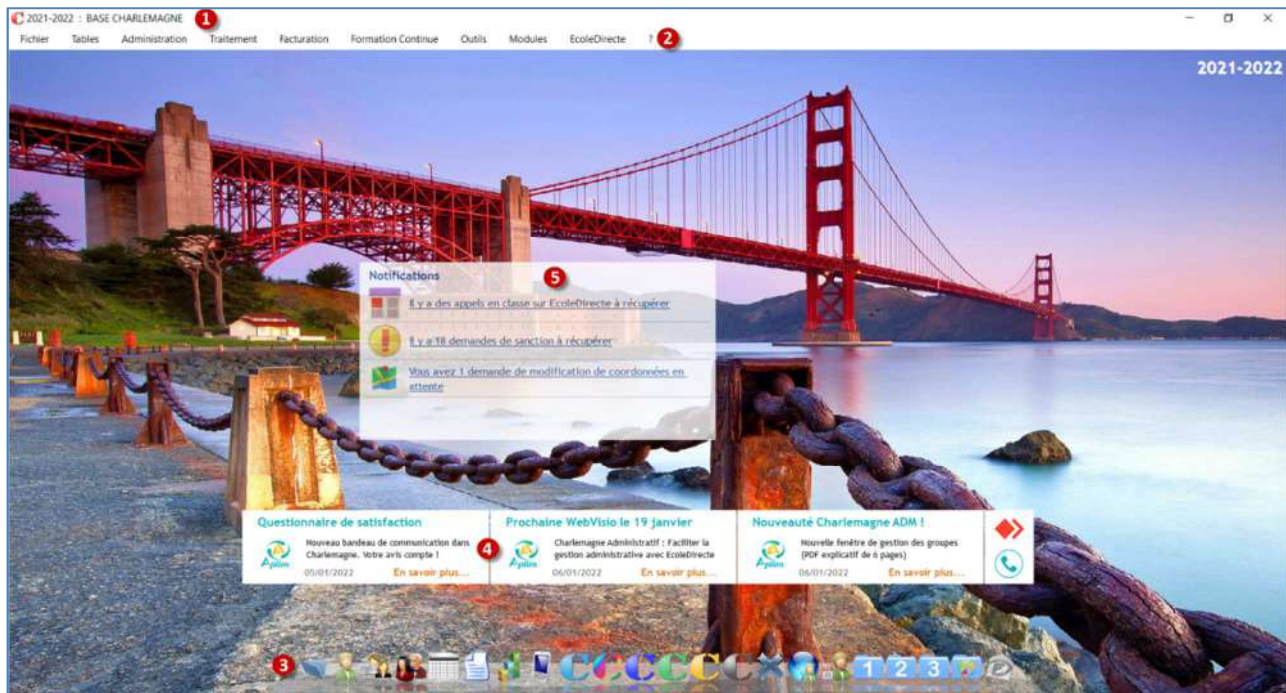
2021-2022 : BASE CHARLEMAGNE 1

Fichier Tables Administration Traitement Facturation Formation Continue Outils Modules EcoleDirecte ? 2

2021-2022

Notifications 5

Il y a des appels en classe sur EcoleDirecte à récupérer

Il y a 18 demandes de sanction à récupérer

Vous avez 1 demande de modification de coordonnées en attente

Questionnaire de satisfaction

Nouveau bandeau de communication dans Charlemagne. Votre avis compte !

05/01/2022 En savoir plus...

4

Prochaine WebVisio le 19 janvier

Charlemagne Administratif : Faciliter la gestion administrative avec EcoleDirecte

06/01/2022 En savoir plus...

Nouveauté Charlemagne ADM !

Nouvelle fenêtre de gestion des groupes (PDF explicatif de 6 pages)

06/01/2022 En savoir plus...

3

1 2 3